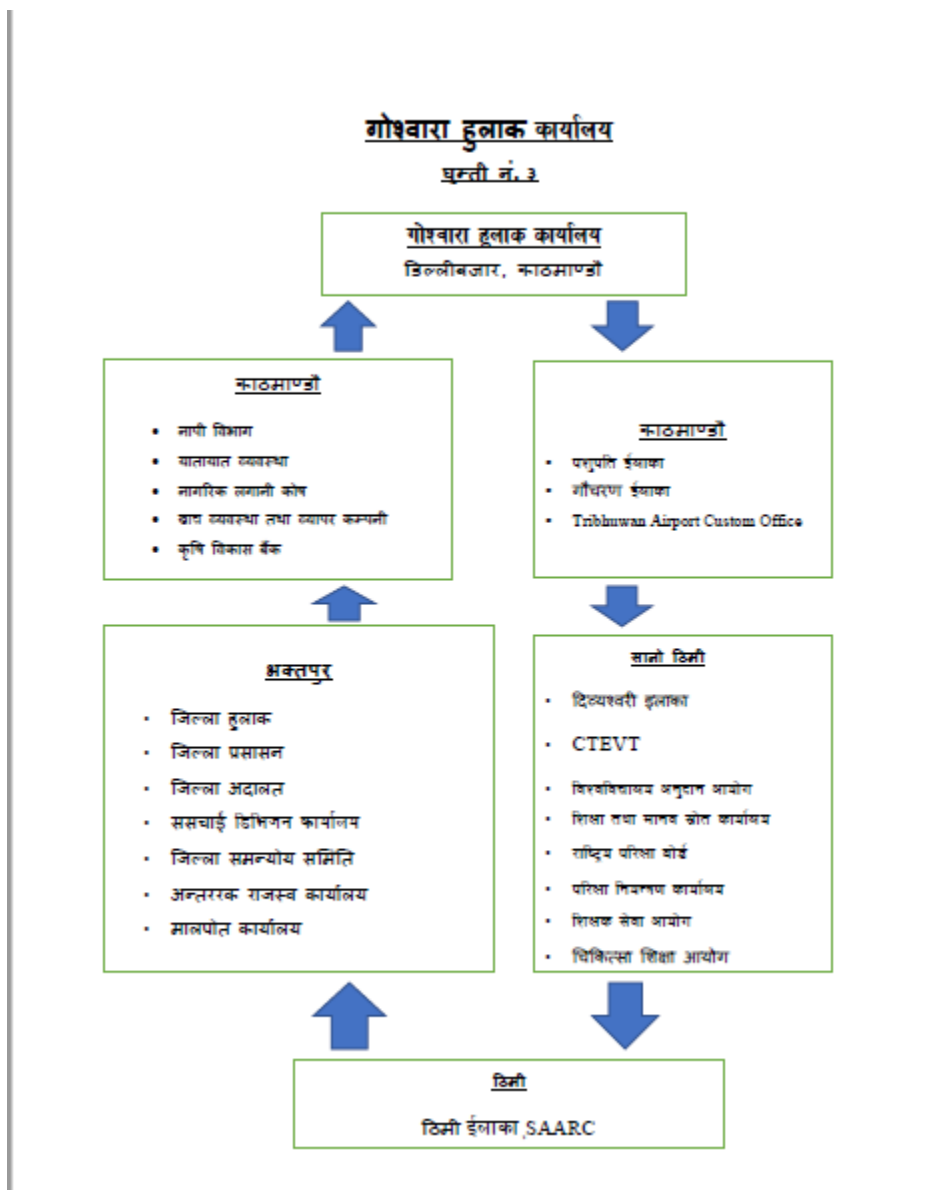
गोश्वारा हुलाक कार्यालय

घुम्ती नं. ३

गोश्वारा हुलाक कार्यालय

डिल्लीबजार, काठमाण्डौ

काठमाण्डौ

- नापी विभाग
- यातायात व्यवस्था
- नागरिक लगानी कोष
- खाद्य व्यवस्था तथा व्यापार कम्पनी
- कृषि विकास बैंक

काठमाण्डौ

- पशुपति ईलाका
- गौचरण ईलाका
- Tribhuwan Airport Custom Office

भक्तपुर

- जिल्ला हुलाक
- जिल्ला प्रसासन
- जिल्ला अदालत
- ससचाई डिभिजन कार्यालय
- जिल्ला समन्योय समिति
- अन्तररक राजस्व कार्यालय
- मालपोत कार्यालय

सानो ठिमी

- दिव्यश्वरी इलाका
- CTEVT
- विश्वविद्यालय अनुदान आयोग
- शिक्षा तथा मानव स्रोत कार्यालय
- राष्ट्रिय परिक्षा बोर्ड
- परिक्षा नियन्त्रण कार्यालय
- शिक्षक सेवा आयोग
- चिकित्सा शिक्षा आयोग

ठिमी

ठिमी ईलाका ̦SAARC